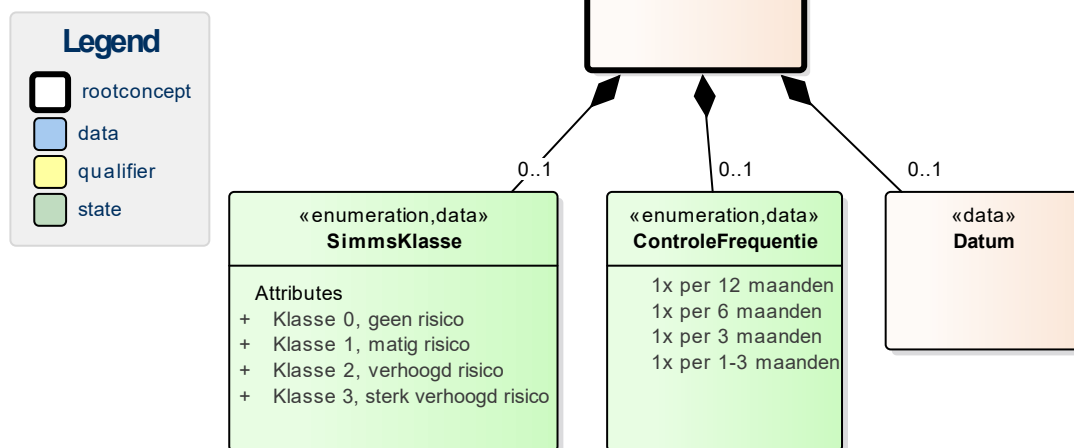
Legend
rootconcept
data
qualifier
state

0..1
0..1
0..1

«enumeration,data»
SimmsKlasse

Attributes
+ Klasse 0, geen risico
+ Klasse 1, matig risico
+ Klasse 2, verhoogd risico
+ Klasse 3, sterk verhoogd risico

«enumeration,data»
ControleFrequentie

1x per 12 maanden
1x per 6 maanden
1x per 3 maanden
1x per 1-3 maanden

«data»
Datum